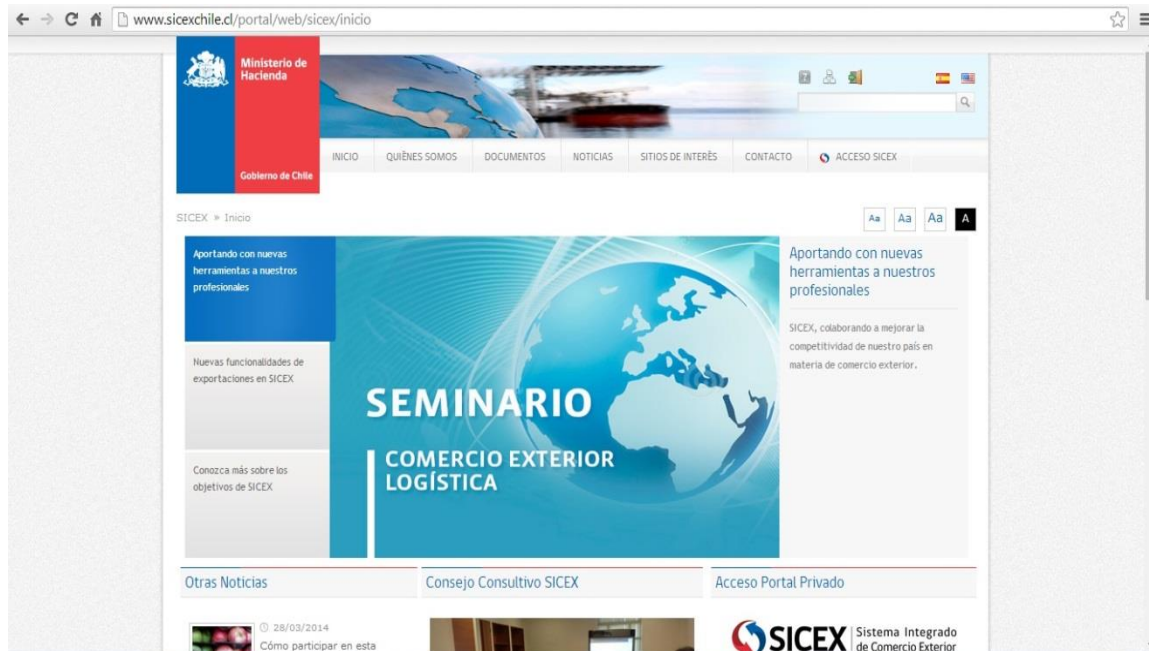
www.sicexchile.cl/portal/web/sicex/inicio

Ministerio de Hacienda

Gobierno de Chile

INICIO QUIÊNES SOMOS DOCUMENTOS NOTICIAS SITIOS DE INTERÈS CONTACTO ACCESO SICEX

SICEX » Inicio

Aa Aa Aa A

Aportando con nuevas herramientas a nuestros profesionales

Nuevas funcionalidades de exportaciones en SICEX

Conozca más sobre los objetivos de SICEX

SEMINARIO

COMERCIO EXTERIOR LOGÍSTICA

Aportando con nuevas herramientas a nuestros profesionales

SICEX, colaborando a mejorar la competitividad de nuestro país en materia de comercio exterior.

Otras Noticias

28/03/2014
Cómo participar en esta

Consejo Consultivo SICEX

Acceso Portal Privado

SICEX Sistema Integrado de Comercio Exterior